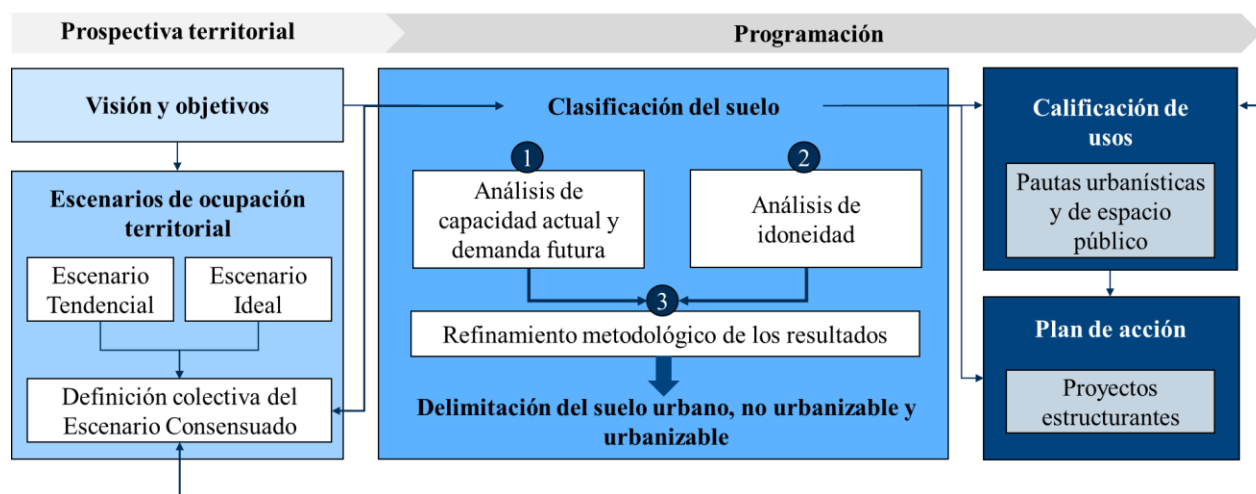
Prospectiva territorial

Programación

Visión y objetivos

Escenarios de ocupación territorial

Escenario Tendencial

Escenario Ideal

Definición colectiva del Escenario Consensuado

Clasificación del suelo

1

Análisis de capacidad actual y demanda futura

2

Análisis de idoneidad

3

Refinamiento metodológico de los resultados

Delimitación del suelo urbano, no urbanizable y urbanizable

Calificación de usos

Pautas urbanísticas y de espacio público

Plan de acción

Proyectos estructurantes